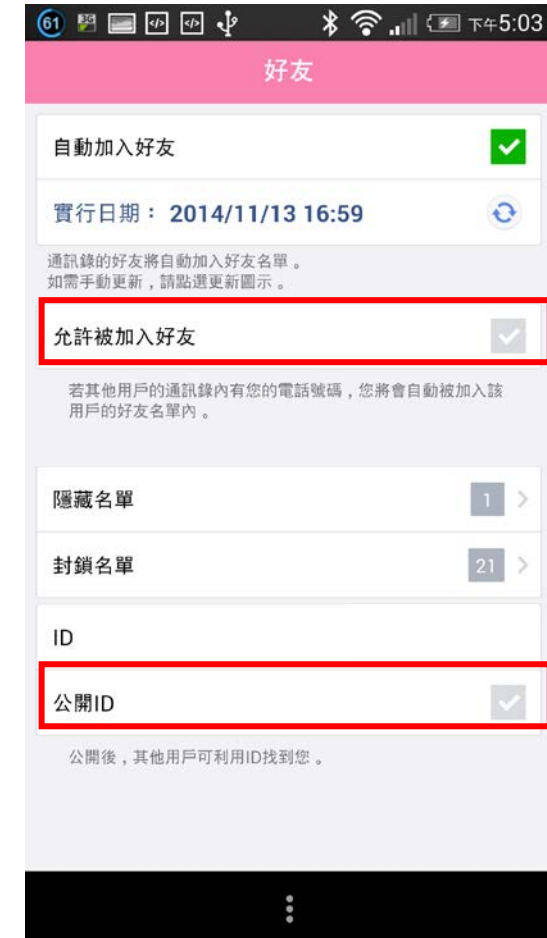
61 下午5:03

好友

自動加入好友

實行日期： 2014/11/13 16:59

通訊錄的好友將自動加入好友名單。
如需手動更新，請點選更新圖示。

允許被加入好友

若其他用戶的通訊錄內有您的電話號碼，您將會自動被加入該用戶的好友名單內。

隱藏名單 1

封鎖名單 21

ID

公開ID

公開後，其他用戶可利用ID找到您。